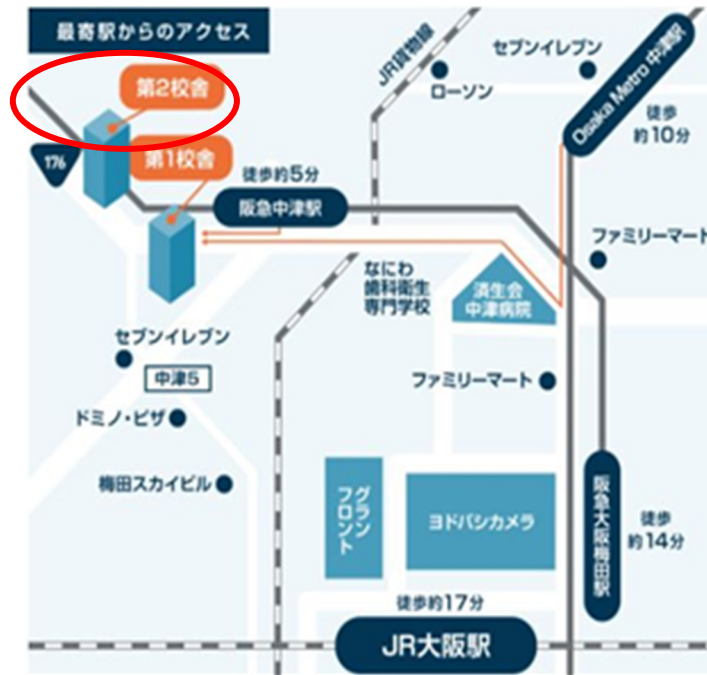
最寄駅からのアクセス

第2校舎

第1校舎

176

JR貨物線

セブンイレブン

ローソン

Osaka Metro 中津駅

徒歩
約10分

徒歩約5分

阪急中津駅

ファミリーマート

なにわ
歯科衛生
専門学校

済生会
中津病院

セブンイレブン

中津5

ファミリーマート

ドミノ・ピザ

梅田スカイビル

グラン
フロント

ヨドバシカメラ

阪急大阪梅田駅

徒歩
約14分

徒歩約17分

JR大阪駅